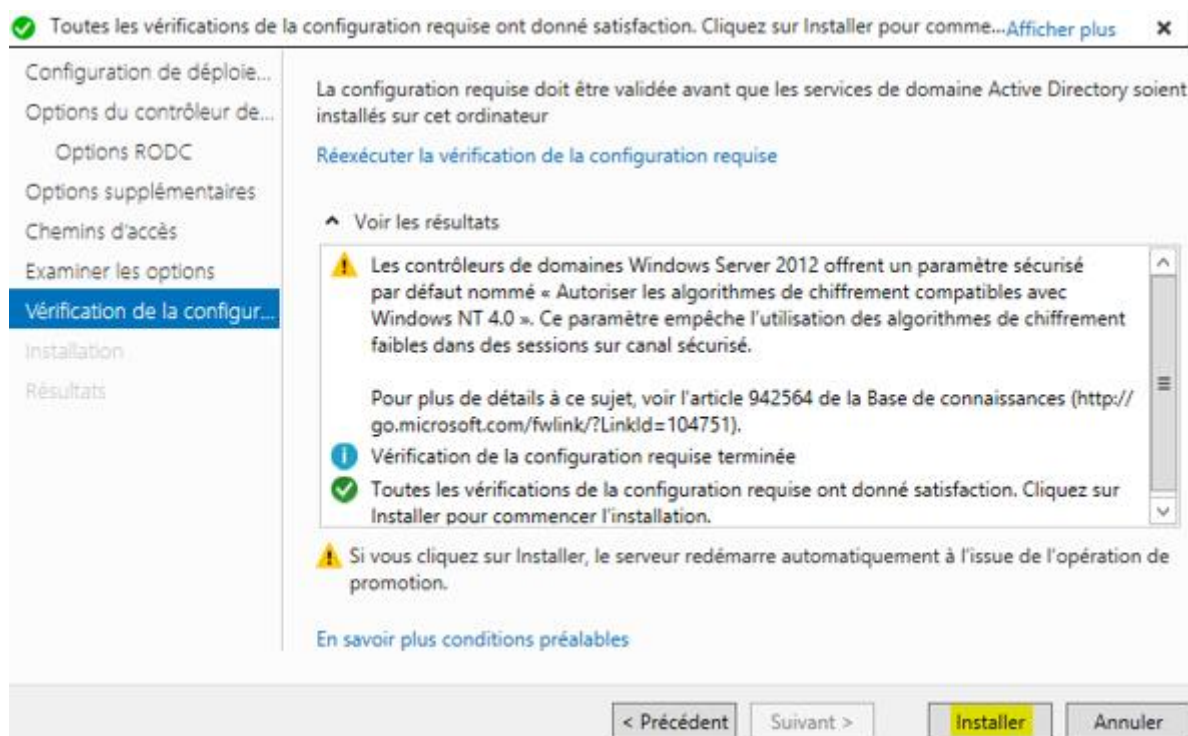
Toutes les vérifications de la configuration requise ont donné satisfaction. Cliquez sur Installer pour comme... Afficher plus ×

Configuration de déploie...
Options du contrôleur de...
Options RODC
Options supplémentaires
Chemins d'accès
Examiner les options
Vérification de la configur...
Installation
Résultats

La configuration requise doit être validée avant que les services de domaine Active Directory soient installés sur cet ordinateur

Réexécuter la vérification de la configuration requise

Voir les résultats

Les contrôleurs de domaines Windows Server 2012 offrent un paramètre sécurisé par défaut nommé « Autoriser les algorithmes de chiffrement compatibles avec Windows NT 4.0 ». Ce paramètre empêche l'utilisation des algorithmes de chiffrement faibles dans des sessions sur canal sécurisé.

Pour plus de détails à ce sujet, voir l'article 942564 de la Base de connaissances (http://go.microsoft.com/fwlink/?LinkId=104751).

Vérification de la configuration requise terminée

Toutes les vérifications de la configuration requise ont donné satisfaction. Cliquez sur Installer pour commencer l'installation.

Si vous cliquez sur Installer, le serveur redémarre automatiquement à l'issue de l'opération de promotion.

En savoir plus conditions préalables

< Précédent Suivant > Installer Annuler